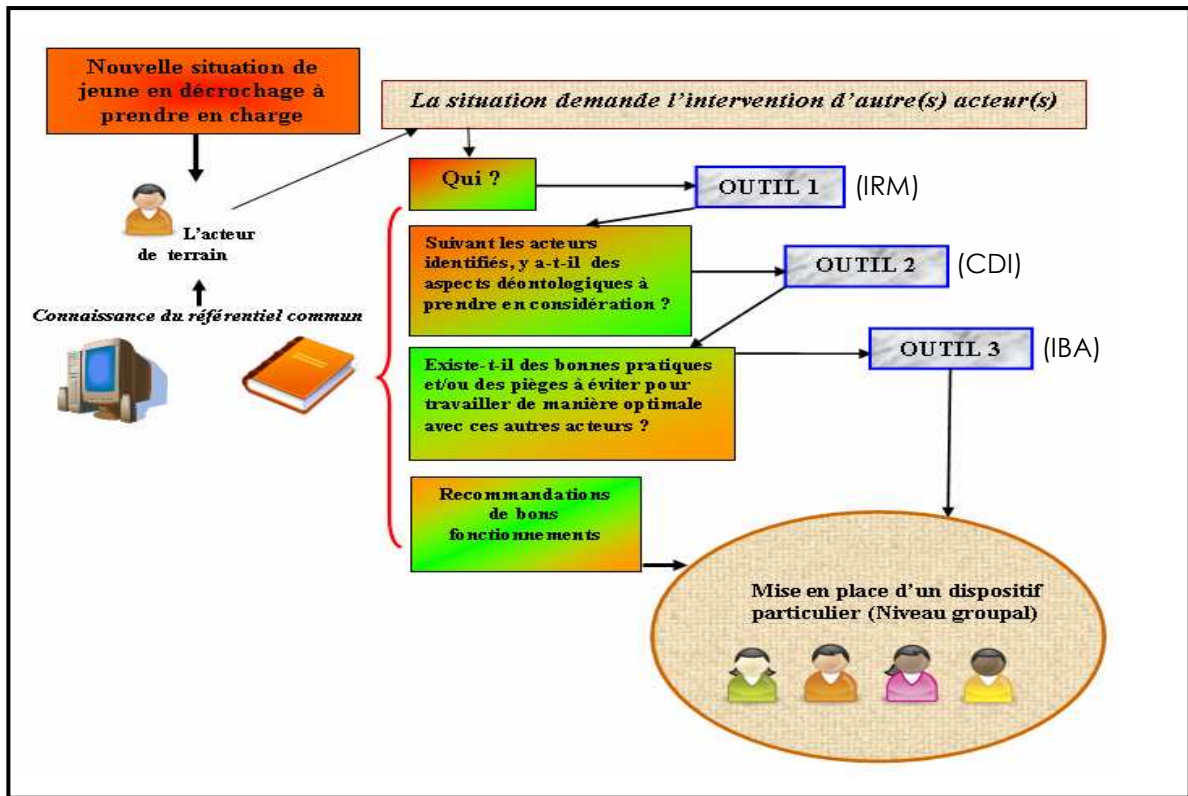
Nouvelle situation de jeune en décrochage à prendre en charge

La situation demande l'intervention d'autre(s) acteur(s)

L'acteur de terrain

Connaissance du référentiel commun

Qui ?

OUTIL 1 (IRM)

Suivant les acteurs identifiés, y a-t-il des aspects déontologiques à prendre en considération ?

OUTIL 2 (CDI)

Existe-t-il des bonnes pratiques et/ou des pièges à éviter pour travailler de manière optimale avec ces autres acteurs ?

OUTIL 3 (IBA)

Recommandations de bons fonctionnements

Mise en place d'un dispositif particulier (Niveau groupal)